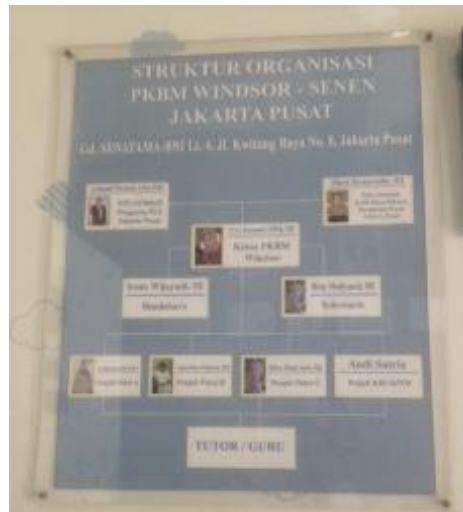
STRUKTUR ORGANISASI
PKBM WINDSOR - SENEN
JAKARTA PUSAT

Gd. SENATAMA-BNI Lt. 4, Jl. Kwitang Raya No. 8, Jakarta Pusat

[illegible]

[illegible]

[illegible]
Ketua PKBM
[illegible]

Sum Waryati, SE
Bendahara

Sri Haryati, SE
Sekretaris

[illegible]

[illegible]

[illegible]

Andi Saria
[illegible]

TUTOR / GURU